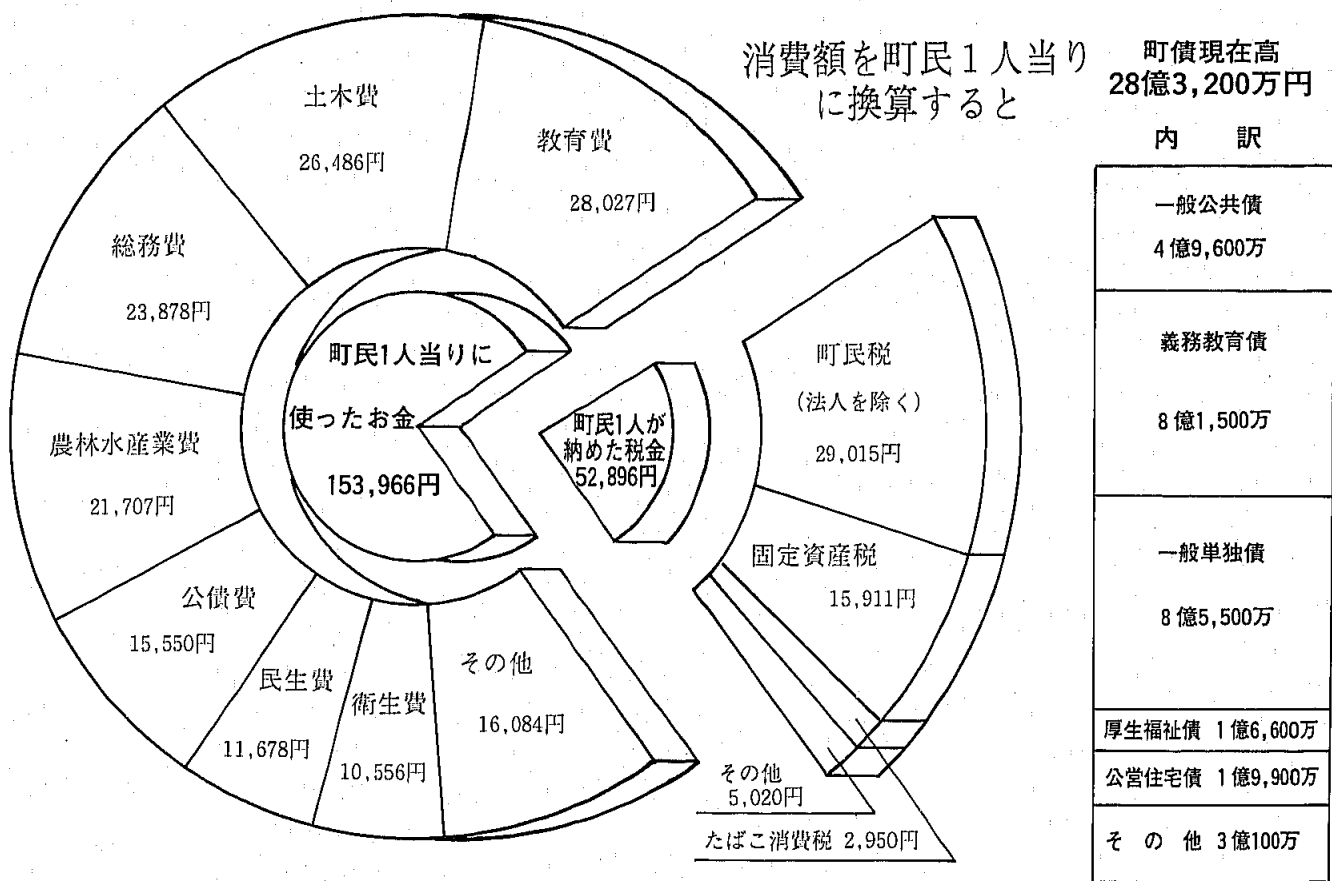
消費額を町民1人当りに換算すると

町民1人当りに使ったお金
153,966円

土木費
26,486円

教育費
28,027円

総務費
23,878円

農林水産業費
21,707円

公債費
15,550円

民生費
11,678円

衛生費
10,556円

その他
16,084円

町民1人が納めた税金
52,896円

町民税
(法人を除く)
29,015円

固定資産税
15,911円

その他
5,020円

たばこ消費税 2,950円

町債現在高
28億3,200万円

内訳

| 一般公共債 4億9,600万 |
|---|
| 義務教育債 8億1,500万 |
| 一般単独債 8億5,500万 |
| 厚生福祉債 1億6,600万 |
| 公営住宅債 1億9,900万 |
| その他 3億100万 |